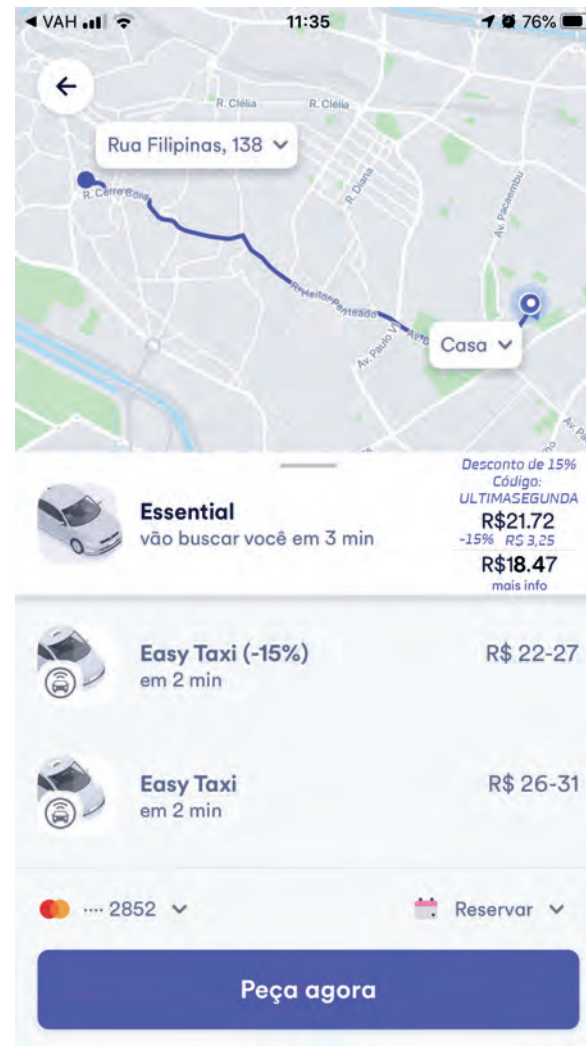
◂ VAH 11:35 76%

R. Clélia R. Clélia

Rua Filipinas, 138

R. Cerro Corá

R. Diana

Av. Pacaembu

R. Heitor Penteado

Av. Paulo VI

Casa

Desconto de 15%
Código:
ULTIMASEGUNDA

Essential
vão buscar você em 3 min

R$21.72
-15% R$ 3,25
R$18.47
mais info

Easy Taxi (-15%)
em 2 min
R$ 22-27

Easy Taxi
em 2 min
R$ 26-31

···· 2852

Reservar

Peça agora